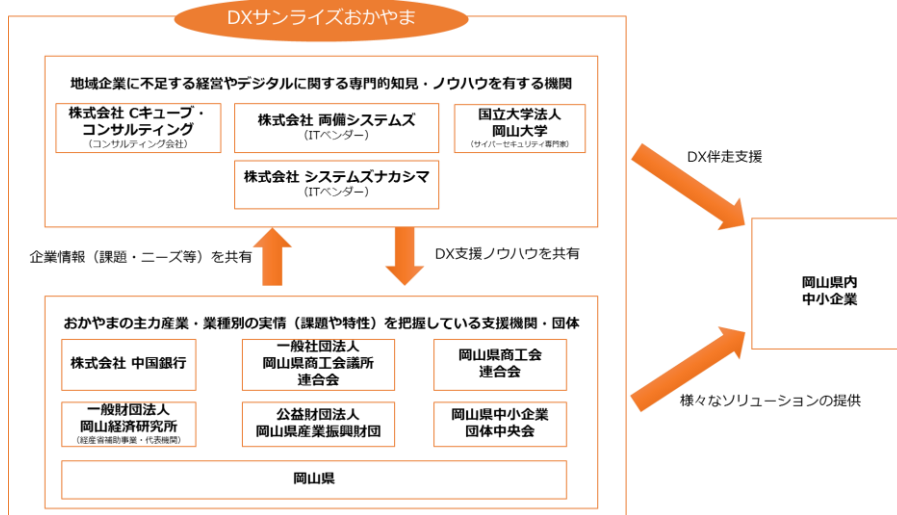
DXサンライズおかやま

地域企業に不足する経営やデジタルに関する専門的知見・ノウハウを有する機関

株式会社 Cキューブ・コンサルティング
(コンサルティング会社)

株式会社 両備システムズ
(ITベンダー)

国立大学法人
岡山大学
(サイバーセキュリティ専門家)

株式会社 システムズナカシマ
(ITベンダー)

企業情報(課題・ニーズ等)を共有

DX支援ノウハウを共有

おかやまの主力産業・業種別の実情(課題や特性)を把握している支援機関・団体

株式会社 中国銀行

一般社団法人
岡山県商工会議所
連合会

岡山県商工会
連合会

一般財団法人
岡山経済研究所
(経産省補助事業・代表機関)

公益財団法人
岡山県産業振興財団

岡山県中小企業
団体中央会

岡山県

DX伴走支援

岡山県内
中小企業

様々なソリューションの提供